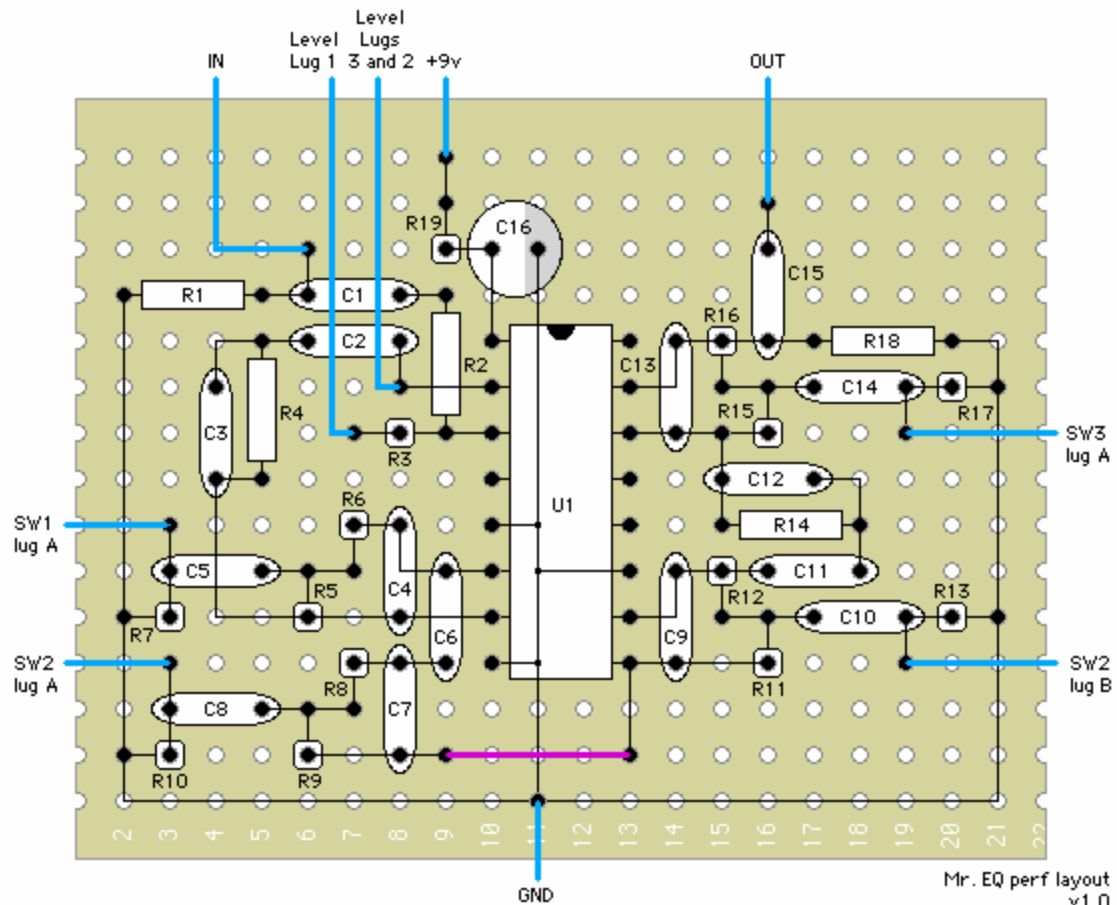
IN

Level Lug 1

Level Lugs 3 and 2

+9v

OUT

R19

C16

C15

R1

C1

C2

R16

R18

R2

C13

C14

R4

C3

R15

R17

R3

SW3 lug A

C12

U1

R6

SW1 lug A

R14

C5

C4

C11

R5

R12

C10

R13

R7

C6

C9

SW2 lug A

R8

R11

SW2 lug B

C8

C7

R10

R9

2 3 4 5 6 7 8 9 10 11 12 13 14 15 16 17 18 19 20 21 22

GND

Mr. EQ perf layout v1.0